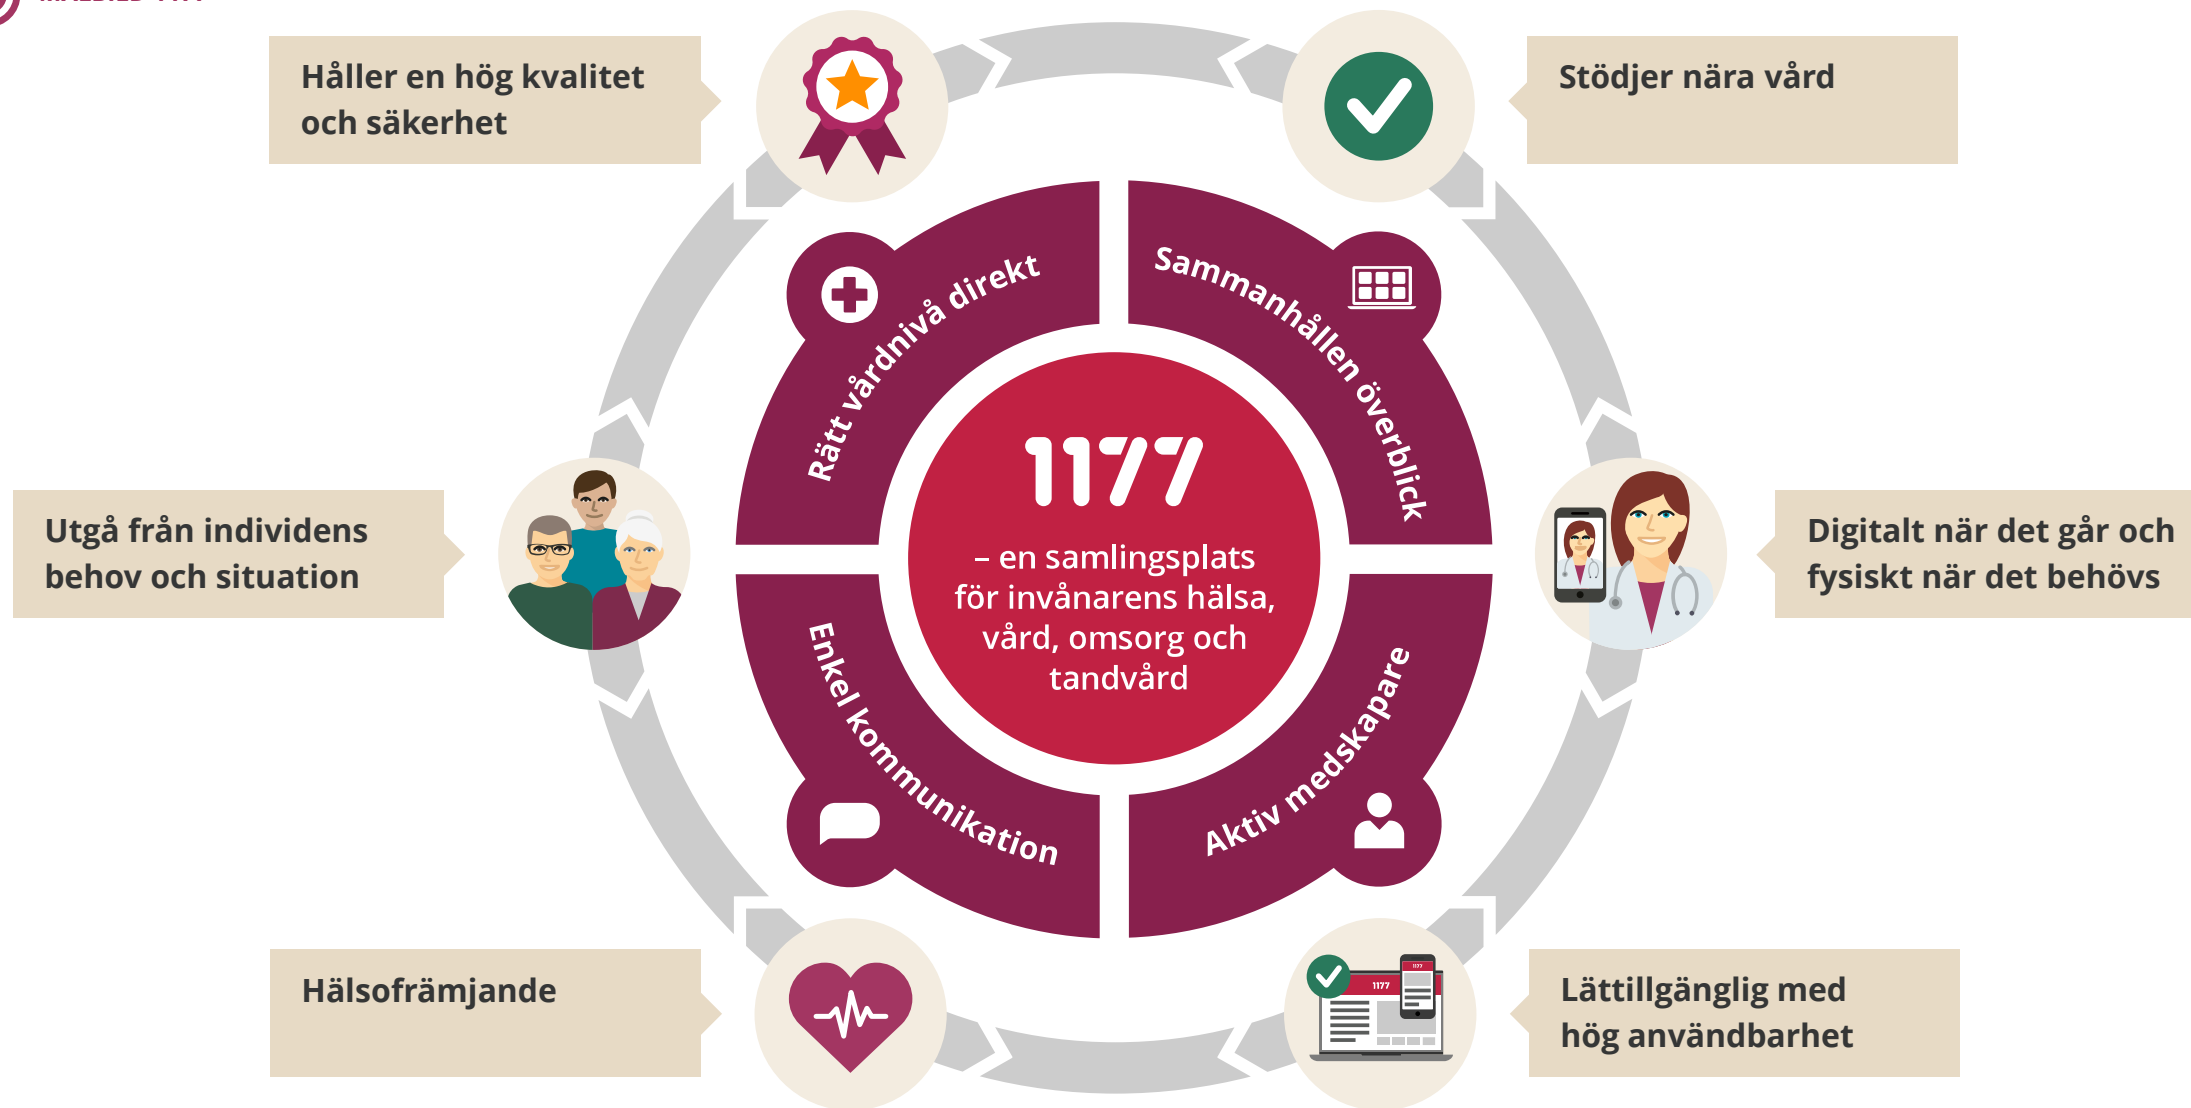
Håller en hög kvalitet och säkerhet

Stödjer nära vård

Rätt vårdnivå direkt

Sammanhållen överblick

1177

– en samlingsplats för invånarens hälsa, vård, omsorg och tandvård

Utgå från individens behov och situation

Digitalt när det går och fysiskt när det behövs

Enkel kommunikation

Aktiv medskapare

Hälsofrämjande

1177

1177

Lättillgänglig med hög användbarhet